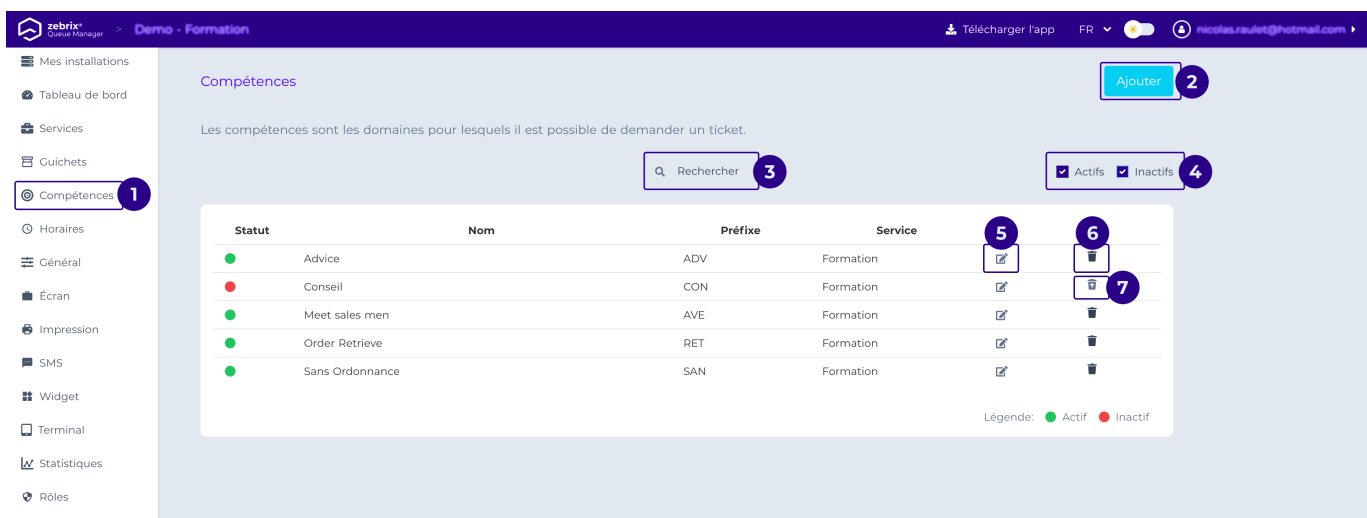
zebrix® Queue Manager > Demo - Formation

Télécharger l'app FR nicolas.raulet@hotmail.com

Mes installations
Tableau de bord
Services
Guichets
Compétences 1
Horaires
Général
Écran
Impression
SMS
Widget
Terminal
Statistiques
Rôles

Compétences

Ajouter 2

Les compétences sont les domaines pour lesquels il est possible de demander un ticket.

Rechercher 3

Actifs Inactifs 4

| Statut | Nom | Préfixe | Service | 5 | 6 |
|---|---|---|---|---|---|
| | Advice | ADV | Formation | | |
| | Conseil | CON | Formation | | 7 |
| | Meet sales men | AVE | Formation | | |
| | Order Retrieve | RET | Formation | | |
| | Sans Ordonnance | SAN | Formation | | |

Légende: Actif Inactif